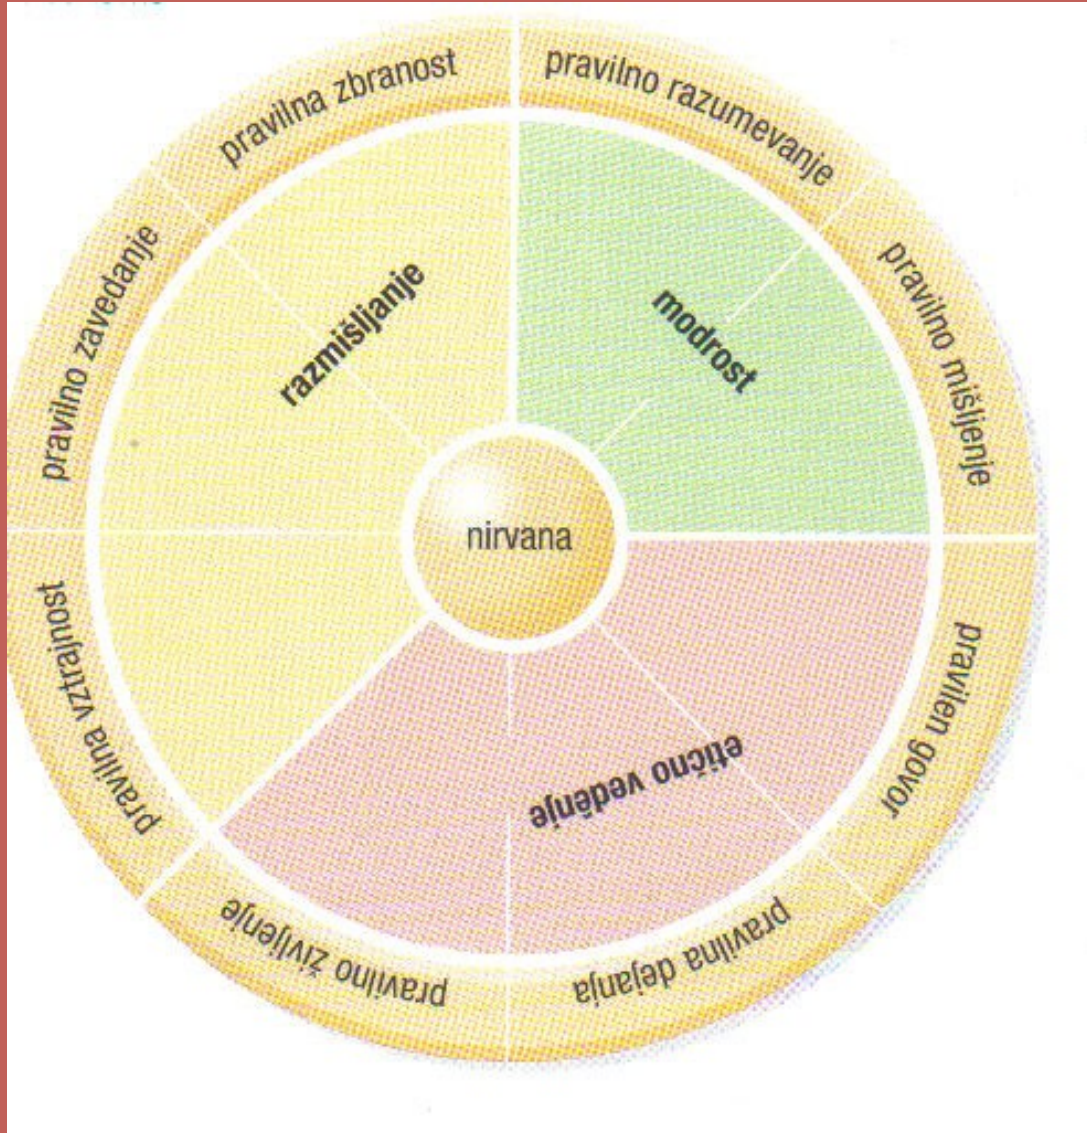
pravilna zbranost

pravilno razumevanje

pravilno mišljenje

pravilen govor

pravilna dejanja

pravilno življenje

pravilna vztrajnost

pravilno zavedanje

razmišljanje

modrost

etično vedenje

nirvana